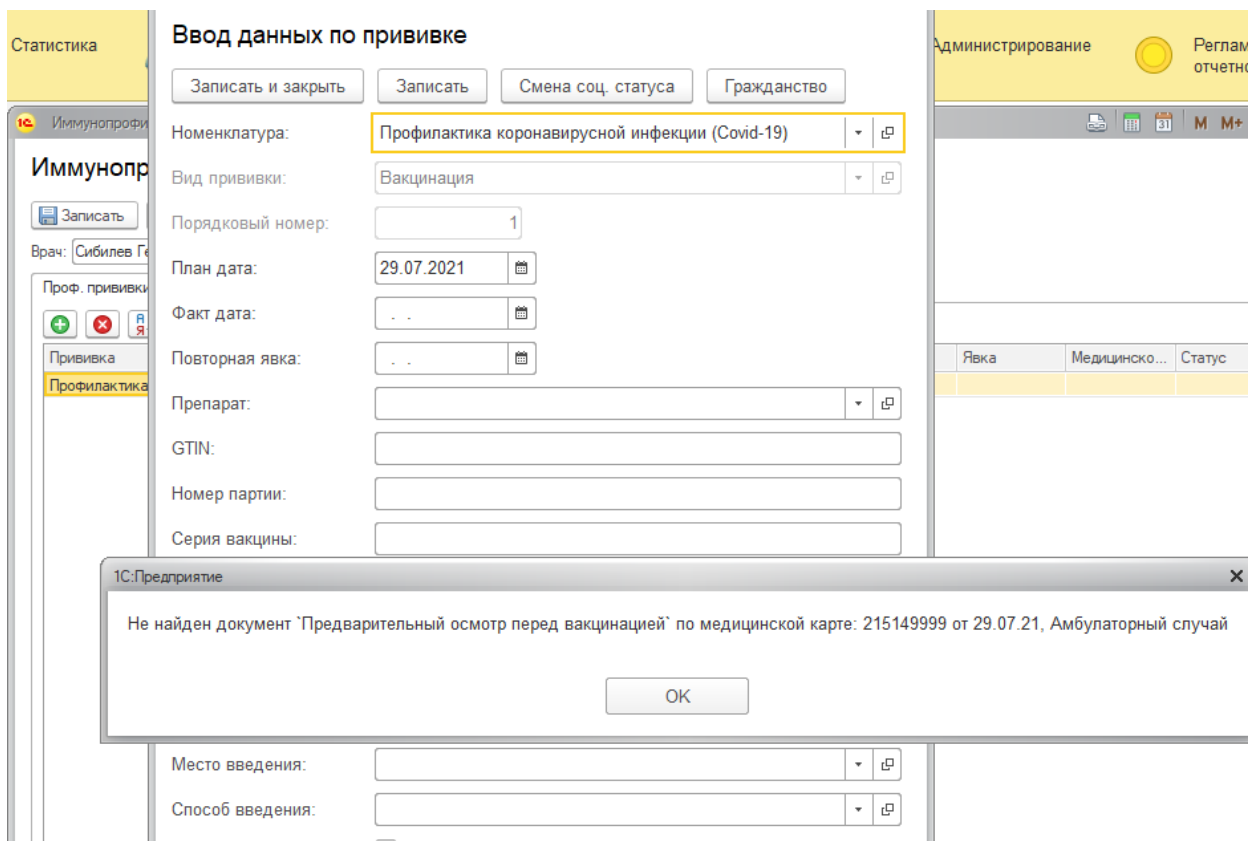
Статистика

Иммунопрофи

Иммунопр

Записать

Врач: Сибилев Ге

Проф. прививки

Прививка

Профилактика

Ввод данных по прививке

Записать и закрыть | Записать | Смена соц. статуса | Гражданство

Номенклатура: Профилактика коронавирусной инфекции (Covid-19)

Вид прививки: Вакцинация

Порядковый номер: 1

План дата: 29.07.2021

Факт дата: . .

Повторная явка: . .

Препарат:

GTIN:

Номер партии:

Серия вакцины:

Администрирование

Реглам отчетно

M M+

Явка | Медицинско... | Статус

1С:Предприятие

Не найден документ `Предварительный осмотр перед вакцинацией` по медицинской карте: 215149999 от 29.07.21, Амбулаторный случай

OK

Место введения:

Способ введения: